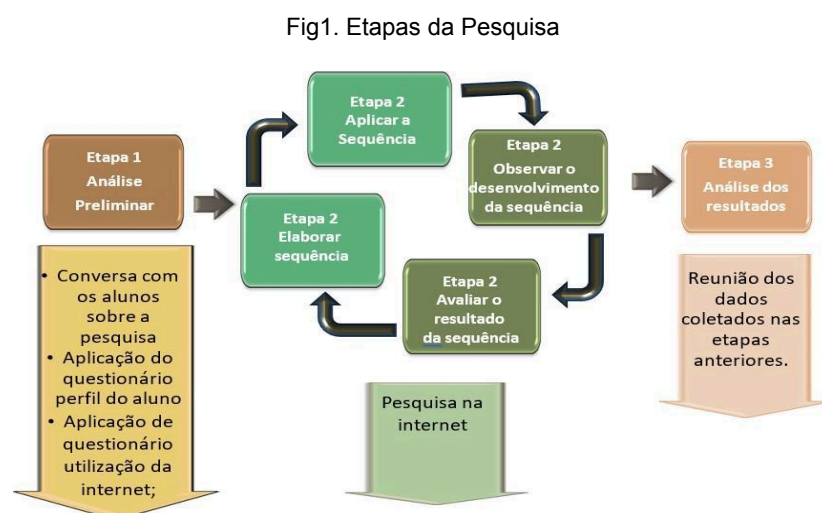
Fig1. Etapas da Pesquisa

Etapa 1
Análise
Preliminar

• Conversa com os alunos sobre a pesquisa
• Aplicação do questionário perfil do aluno
• Aplicação de questionário utilização da internet;

Etapa 2
Elaborar
sequência

Etapa 2
Aplicar a
Sequência

Etapa 2
Observar o
desenvolvimento
da sequência

Etapa 2
Avaliar o
resultado
da sequência

Pesquisa na internet

Etapa 3
Análise dos
resultados

Reunião dos dados coletados nas etapas anteriores.